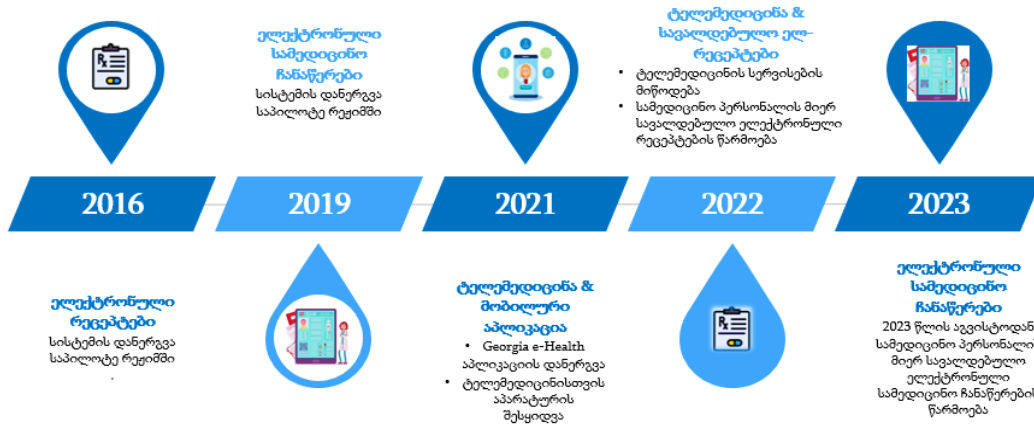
ელექტრონული სამედიცინო ჩანაწერები
სისტემის დანერგვა საპილოტე რეჟიმში

ტელემედიცინა & სავალდებულო ელ-რეცეპტები
• ტელემედიცინის სერვისების მიწოდება
• სამედიცინო პერსონალის მიერ სავალდებულო ელექტრონული რეცეპტების წარმოება

2016
2019
2021
2022
2023

ელექტრონული რეცეპტები
სისტემის დანერგვა საპილოტე რეჟიმში
.

ტელემედიცინა & მობილური აპლიკაცია
• Georgia e-Health აპლიკაციის დანერგვა
• ტელემედიცინისთვის აპარატურის შესყიდვა

ელექტრონული სამედიცინო ჩანაწერები
2023 წლის აგვისტოდან სამედიცინო პერსონალი მიერ სავალდებულო ელექტრონული სამედიცინო ჩანაწერები წარმოება